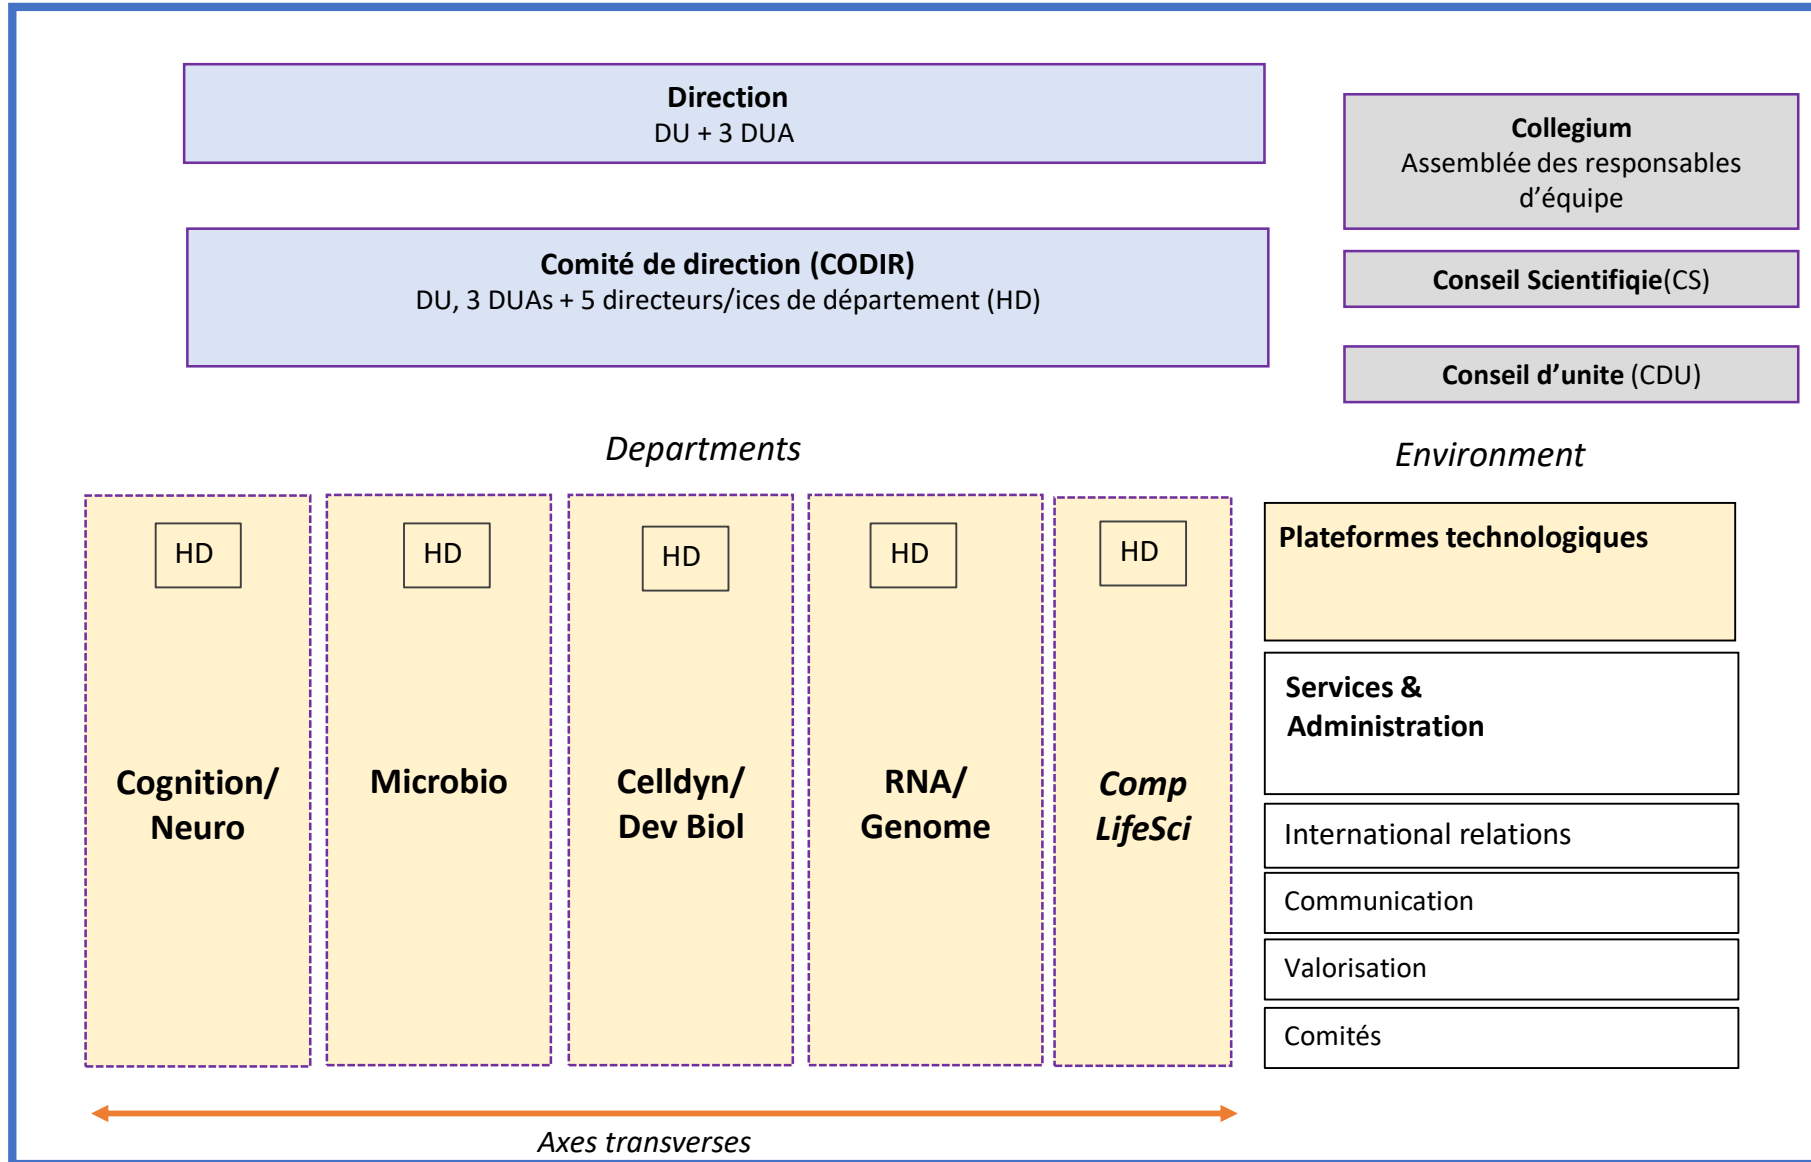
Direction
DU + 3 DUA

Collegium
Assemblée des responsables d'équipe

Comité de direction (CODIR)
DU, 3 DUAs + 5 directeurs/ices de département (HD)

Conseil Scientifiqie(CS)

Conseil d'unite (CDU)

Departments

Environment

HD

Cognition/ Neuro

HD

Microbio

HD

Celldyn/ Dev Biol

HD

RNA/ Genome

HD

Comp LifeSci

Plateformes technologiques

Services & Administration

International relations

Communication

Valorisation

Comités

Axes transverses